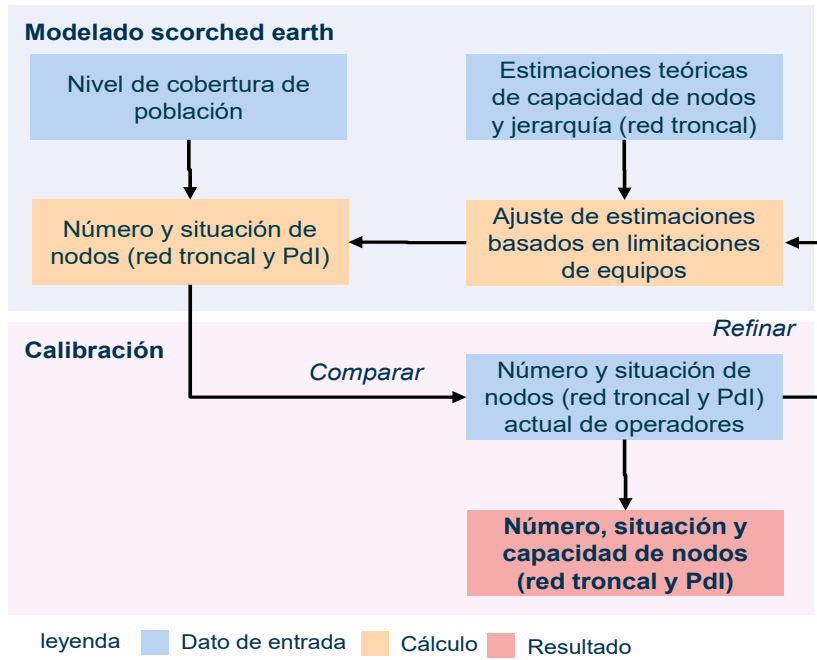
Modelado scorched earth

Nivel de cobertura de población

Estimaciones teóricas de capacidad de nodos y jerarquía (red troncal)

Número y situación de nodos (red troncal y PdI)

Ajuste de estimaciones basados en limitaciones de equipos

Refinar

Calibración

Comparar

Número y situación de nodos (red troncal y PdI) actual de operadores

Número, situación y capacidad de nodos (red troncal y PdI)

leyenda Dato de entrada Cálculo Resultado